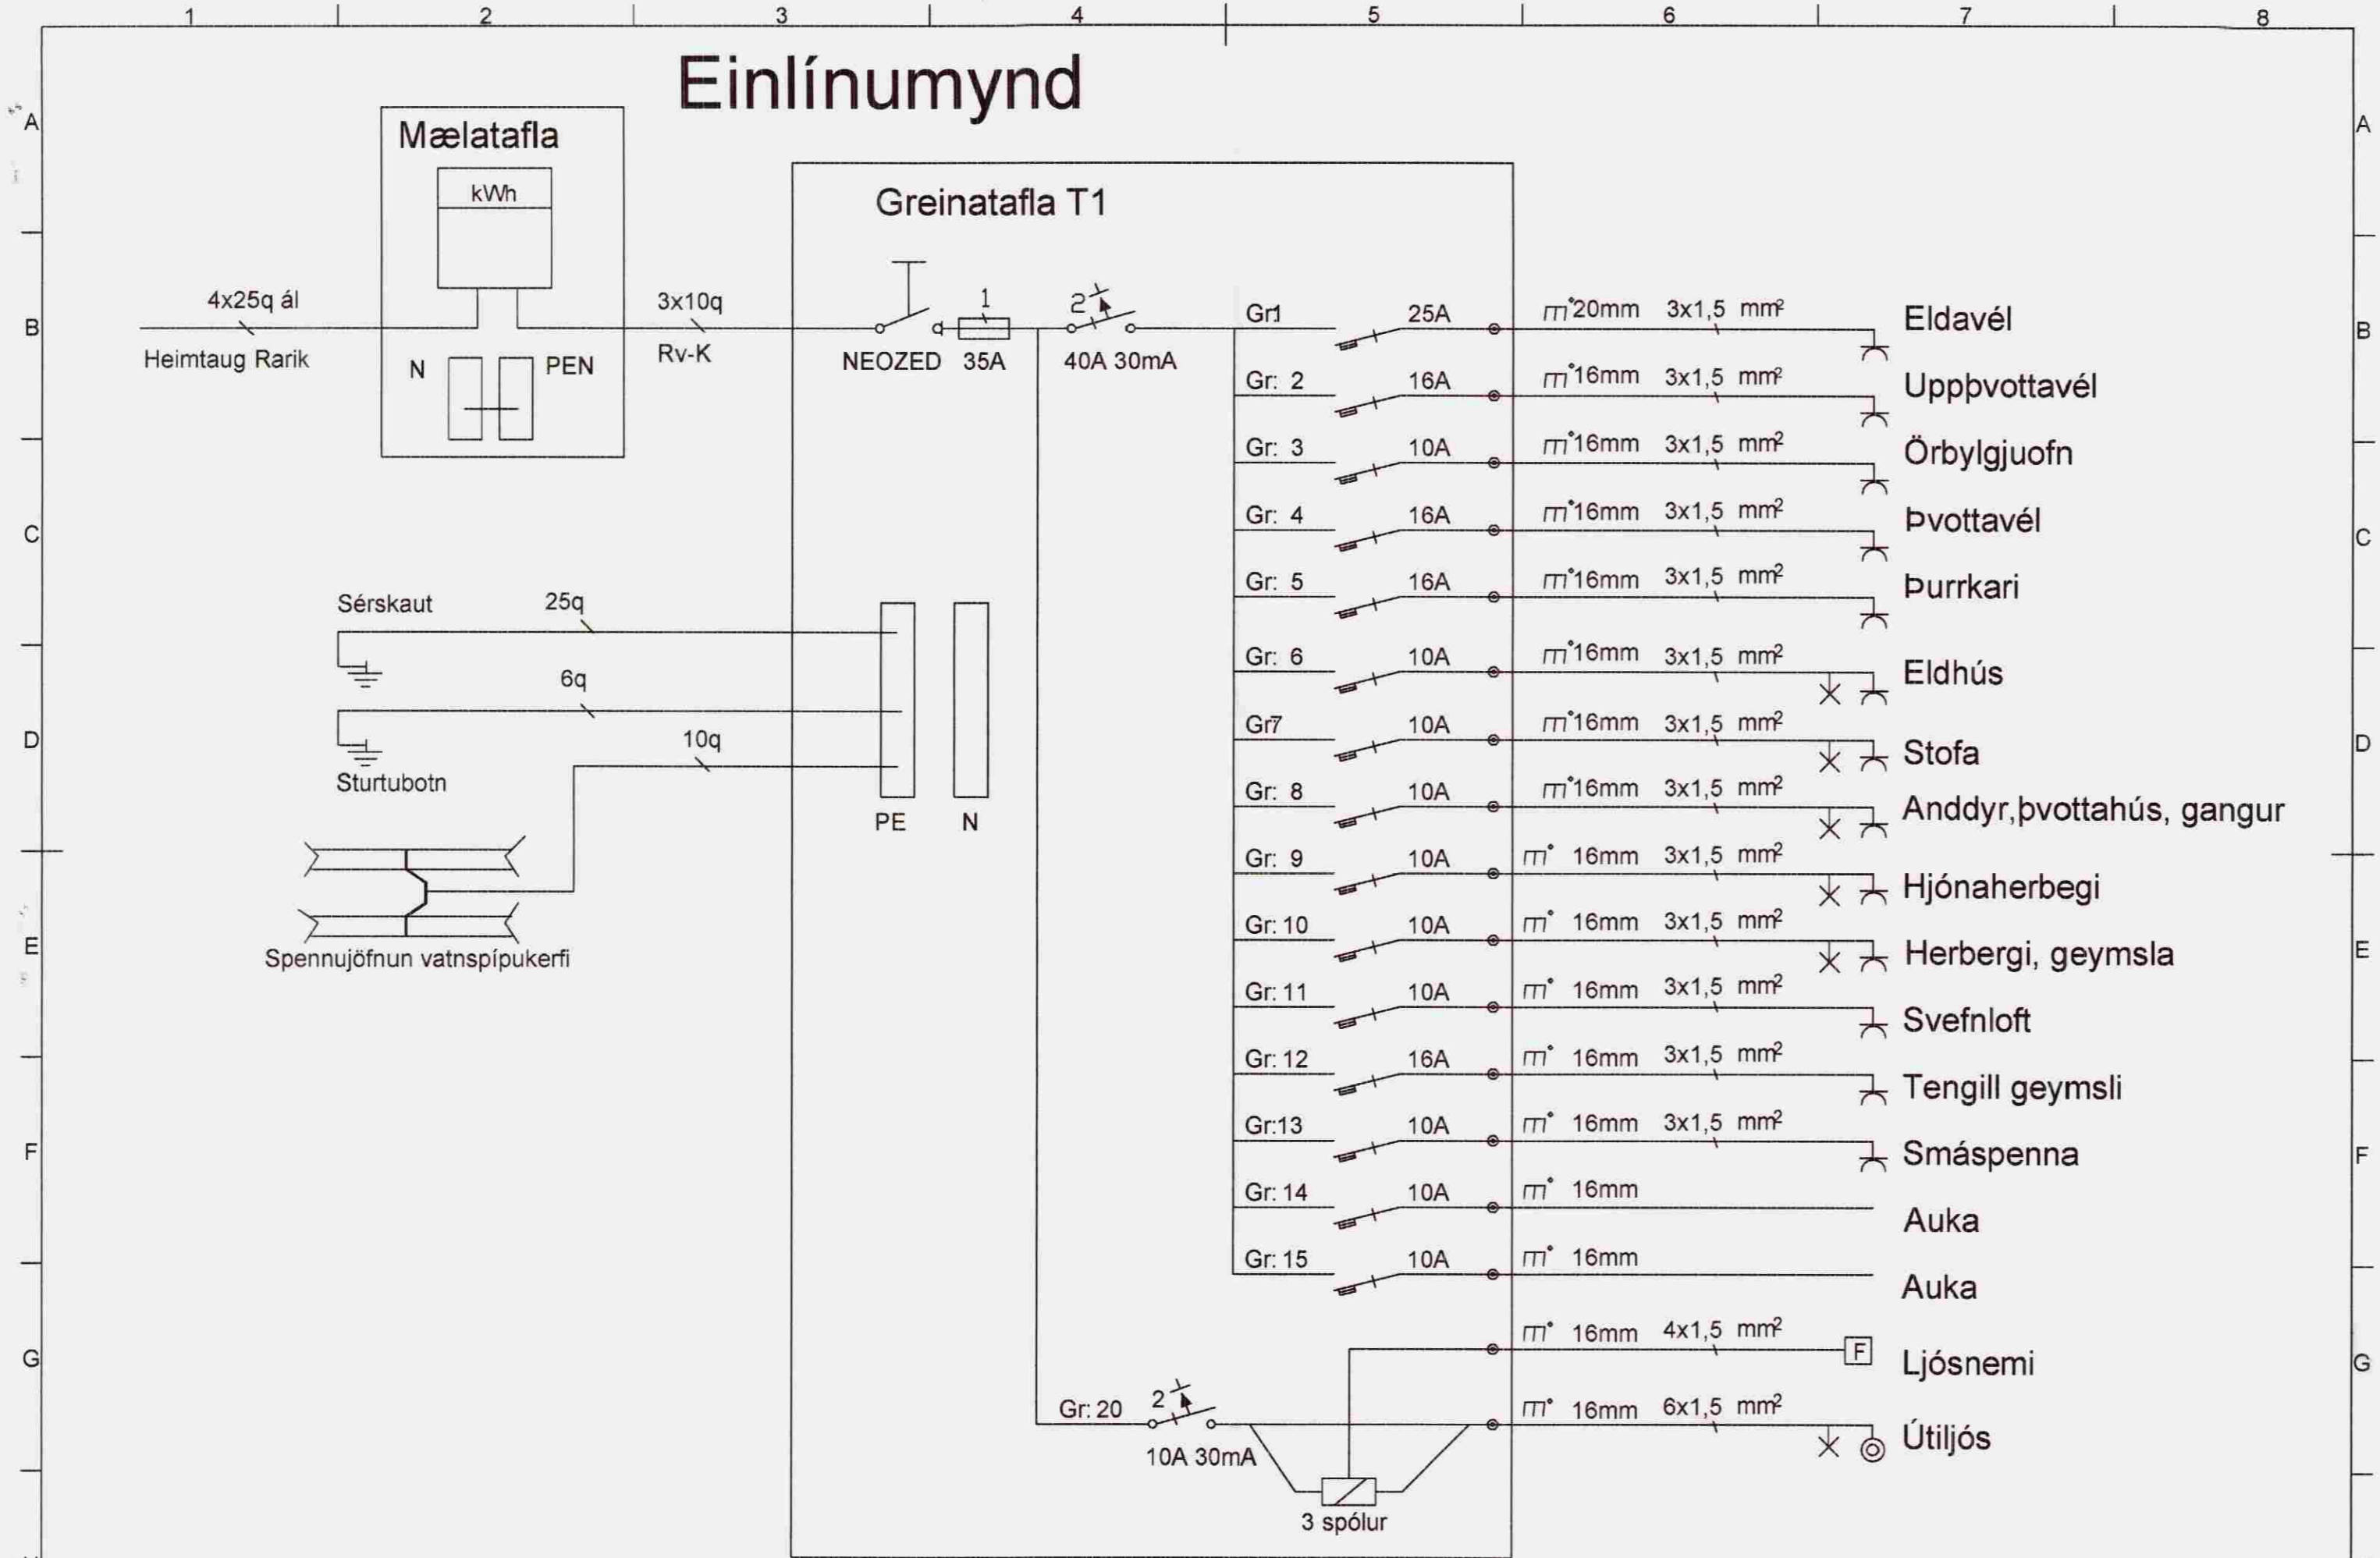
1 2 3 4 5 6 7 8

A B C D E F G

Einlínumynd

Mælatafla

kWh

4x25q ál

Heimtaug Rarik

N PEN

3x10q

Rv-K

Greinatafla T1

NEOZED 1 35A

2 40A 30mA

| Gr1 | 25A | 20mm | 3x1,5 mm² | Eldavél |
|---|---|---|---|---|
| Gr: 2 | 16A | 16mm | 3x1,5 mm² | Uppþvottavél |
| Gr: 3 | 10A | 16mm | 3x1,5 mm² | Örbylgjuofn |
| Gr: 4 | 16A | 16mm | 3x1,5 mm² | Þvottavél |
| Gr: 5 | 16A | 16mm | 3x1,5 mm² | Þurrkari |
| Gr: 6 | 10A | 16mm | 3x1,5 mm² | Eldhús |
| Gr7 | 10A | 16mm | 3x1,5 mm² | Stofa |
| Gr: 8 | 10A | 16mm | 3x1,5 mm² | Anddyr,þvottahús, gangur |
| Gr: 9 | 10A | 16mm | 3x1,5 mm² | Hjónaherbegi |
| Gr: 10 | 10A | 16mm | 3x1,5 mm² | Herbergi, geymsla |
| Gr: 11 | 10A | 16mm | 3x1,5 mm² | Svefnloft |
| Gr: 12 | 16A | 16mm | 3x1,5 mm² | Tengill geymsli |
| Gr:13 | 10A | 16mm | 3x1,5 mm² | Smáspenna |
| Gr: 14 | 10A | 16mm | | Auka |
| Gr: 15 | 10A | 16mm | | Auka |
| | | 16mm | 4x1,5 mm² | Ljósnemi |
| | | 16mm | 6x1,5 mm² | Útiljós |

Sérskaut 25q

6q

Sturtubotn

10q

PE N

Spennujöfnun vatnspípukerfi

F

Gr: 20 2

10A 30mA

3 spólur